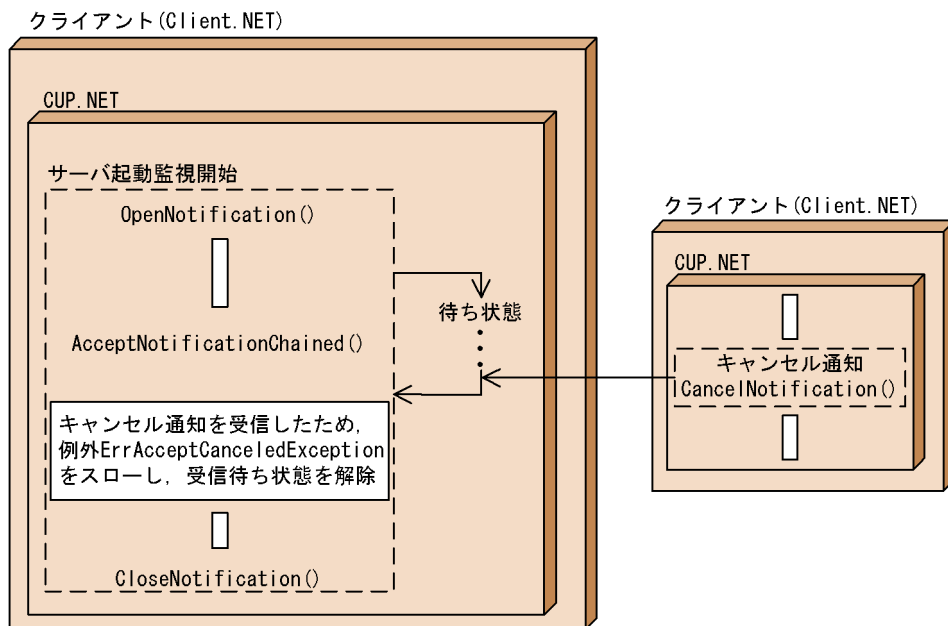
クライアント(Client.NET)

CUP.NET

サーバ起動監視開始

OpenNotification()

AcceptNotificationChained()

キャンセル通知を受信したため，例外ErrAcceptCanceledExceptionをスローし，受信待ち状態を解除

CloseNotification()

待ち状態

クライアント(Client.NET)

CUP.NET

キャンセル通知

CancelNotification()